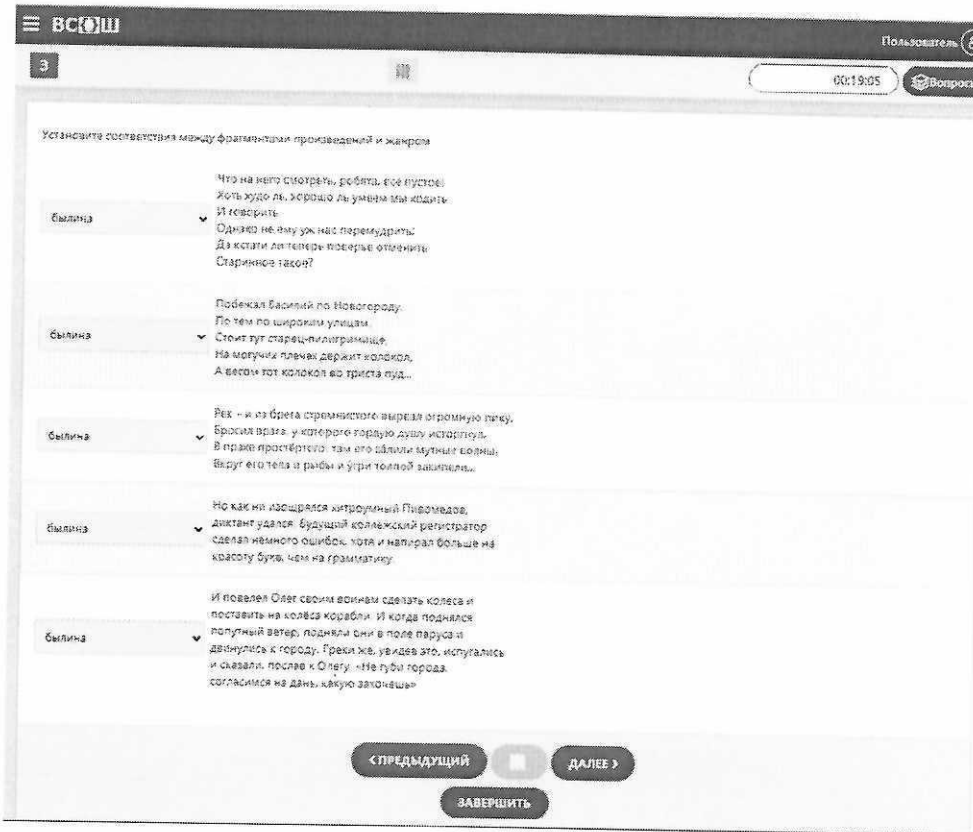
≡ ВС[]Ш

Пользователь

3

00:19:05

Вопрос

Установите соответствия между фрагментами произведений и жанром

былина

Что на него смотреть, ребята, все пустое!
Хоть худо ль, хорошо ль умели мы ходить,
И говорить
Однако не ему уж нас перемудрить;
Да кстати ли теперь поверье отменить
Старинное такое?

былина

Поехал Василий по Новгороду,
По тем по широким улицам,
Стоит тут старец-пилигримище,
На могучих плечах держит колокол,
А весом тот колокол во триста пуд...

былина

Рек – и из брега стремнистого вырвал огромную пику,
Бросил врага, у которого горькую душу исторгнул,
В прахе простертого: там его залили мутные волны;
Вкруг его тела и рыбы и угри толпой закипели...

былина

Но как ни изощрялся хитроумный Пивомедов,
диктант удался: будущий коллежский регистратор
сделал немного ошибок, хотя и налирал больше на
красоту букв, чем на грамматику.

былина

И повелел Олег своим воинам сделать колеса и
поставить на колеса корабли. И когда поднялся
попутный ветер, подняли они в поле паруса и
двинулись к городу. Греки же, увидев это, испугались
и сказали, послав к Олегу: «Не губи города,
согласимся на дань, какую захочешь»

‹ПРЕДЫДУЩИЙ

ДАЛЕЕ ›

ЗАВЕРШИТЬ